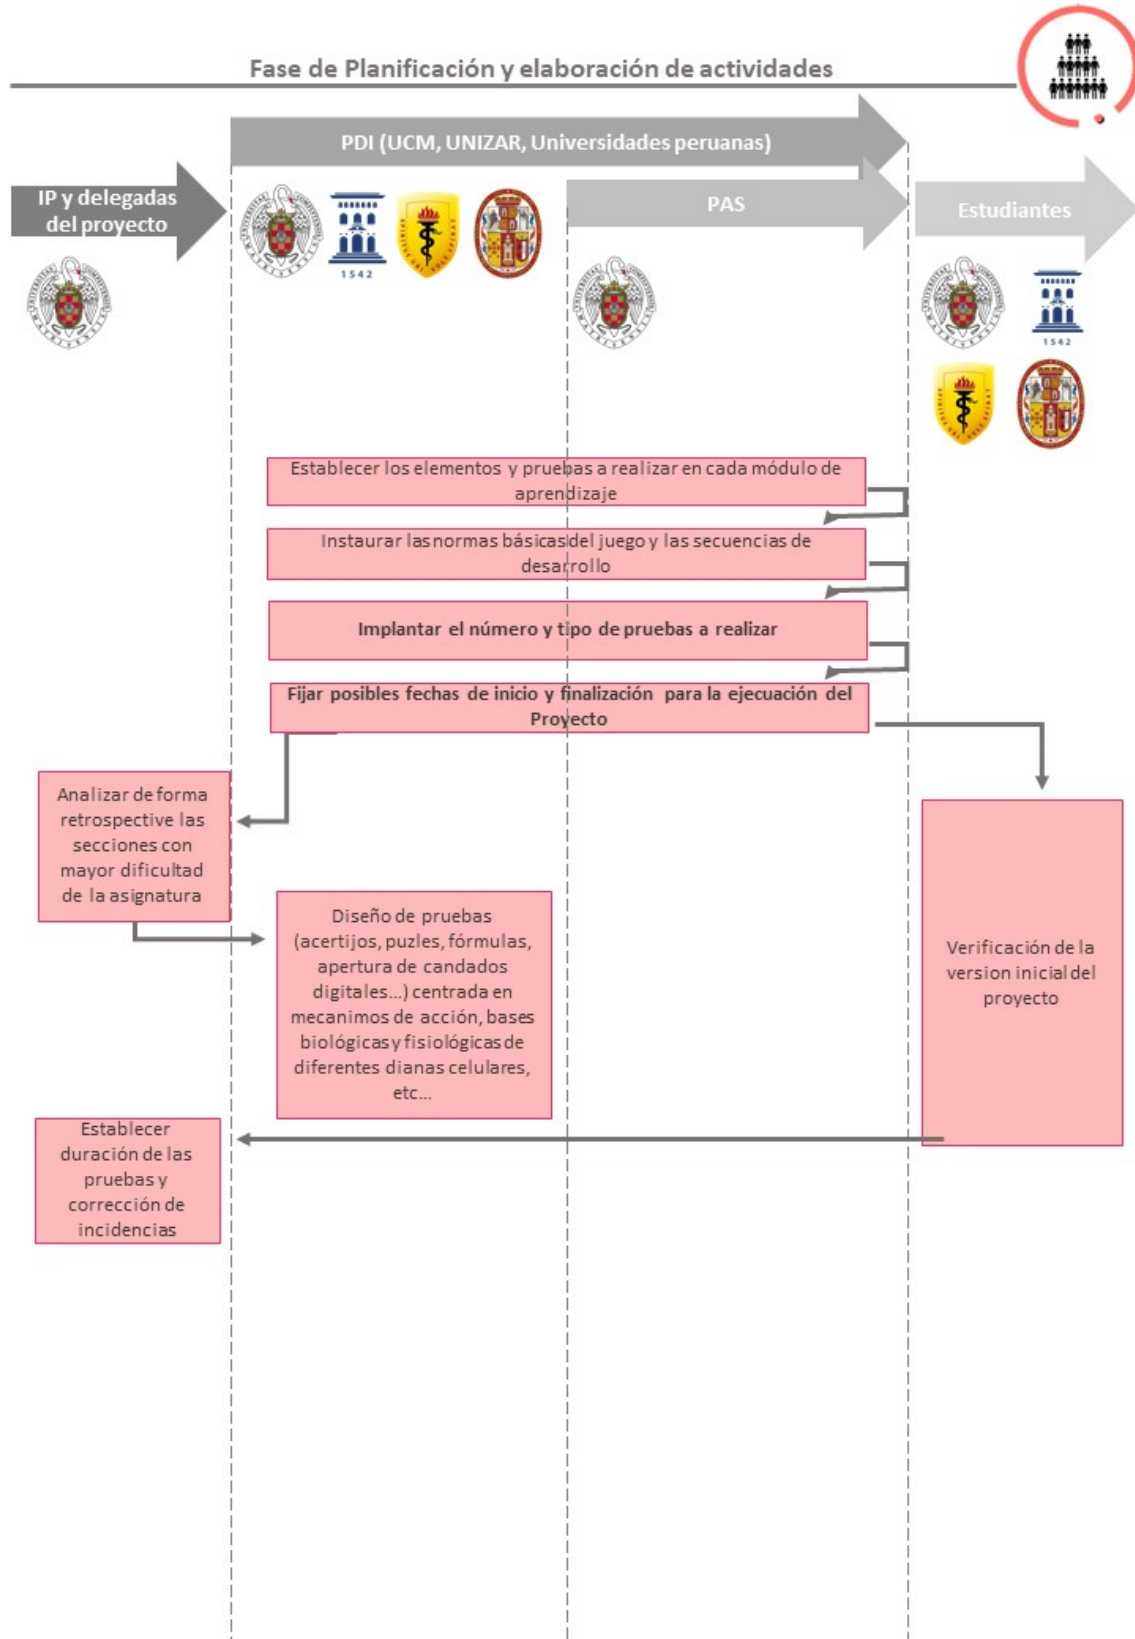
Fase de Planificación y elaboración de actividades

PDI (UCM, UNIZAR, Universidades peruanas)

IP y delegadas del proyecto

1542

PAS

Estudiantes

1542

Establecer los elementos y pruebas a realizar en cada módulo de aprendizaje

Instaurar las normas básicas del juego y las secuencias de desarrollo

Implantar el número y tipo de pruebas a realizar

Fijar posibles fechas de inicio y finalización para la ejecución del Proyecto

Analizar de forma retrospective las secciones con mayor dificultad de la asignatura

Diseño de pruebas (acertijos, puzles, fórmulas, apertura de candados digitales...) centrada en mecanimos de acción, bases biológicas y fisiológicas de diferentes dianas celulares, etc...

Verificación de la version inicial del proyecto

Establecer duración de las pruebas y corrección de incidencias